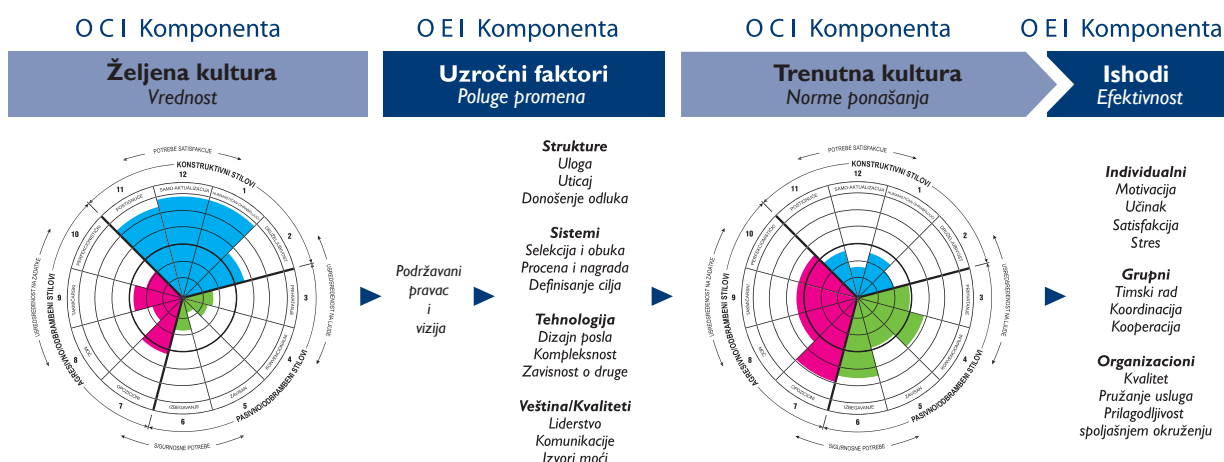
O C I Komponenta

Željena kultura
Vrednost

POTREBE SATISFAKCIJE
KONSTRUKTIVNI STILOVI
12
11
1
2
3
4
5
6
7
8
9
10
SAMO-AKTUALIZACIJA
POSTIGNUĆE
PERFEKCIONISTIČKI
USMERENOST NA ZADATKE
AGRESIVNO/ODBRAMBENI STILOVI
PASIVNO/ODBRAMBENI STILOVI
USMERENOST NA LJUDE
SIGURNOSNE POTREBE
IZBEGAVANJE
ZAVISAN
OPOZICIONI
MOĆ
TAKMIČARSKI
PRIHVATANJE

O E I Komponenta

Uzročni faktori
Poluge promena

Podržavani pravac i vizija

Strukture
Uloga
Uticaj
Donošenje odluka

Sistemi
Selekcija i obuka
Procena i nagrada
Definisanje cilja

Tehnologija
Dizajn posla
Kompleksnost
Zavisnost o druge

Veština/Kvaliteti
Liderstvo
Komunikacije
Izvori moći

O C I Komponenta

Trenutna kultura
Norme ponašanja

POTREBE SATISFAKCIJE
KONSTRUKTIVNI STILOVI
12
11
1
2
3
4
5
6
7
8
9
10
SAMO-AKTUALIZACIJA
POSTIGNUĆE
PERFEKCIONISTIČKI
USMERENOST NA ZADATKE
AGRESIVNO/ODBRAMBENI STILOVI
PASIVNO/ODBRAMBENI STILOVI
USMERENOST NA LJUDE
SIGURNOSNE POTREBE
IZBEGAVANJE
ZAVISAN
OPOZICIONI
MOĆ
TAKMIČARSKI
PRIHVATANJE

O E I Komponenta

Ishodi
Efektivnost

Individualni
Motivacija
Učinak
Satisfakcija
Stres

Grupni
Timski rad
Koordinacija
Kooperacija

Organizacioni
Kvalitet
Pružanje usluga
Prilagodljivost spoljašnjem okruženju